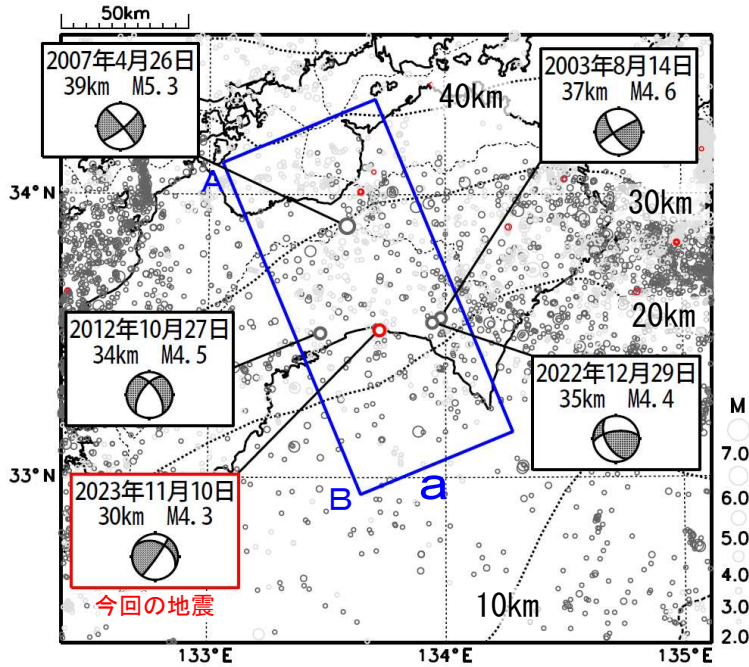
50km

2007年4月26日
39km M5.3

2003年8月14日
37km M4.6

40km

A

34°N

30km

20km

2012年10月27日
34km M4.5

2022年12月29日
35km M4.4

M
7.0
6.0
5.0
4.0
3.0
2.0

33°N

B

a

2023年11月10日
30km M4.3

今回の地震

10km

133°E

134°E

135°E